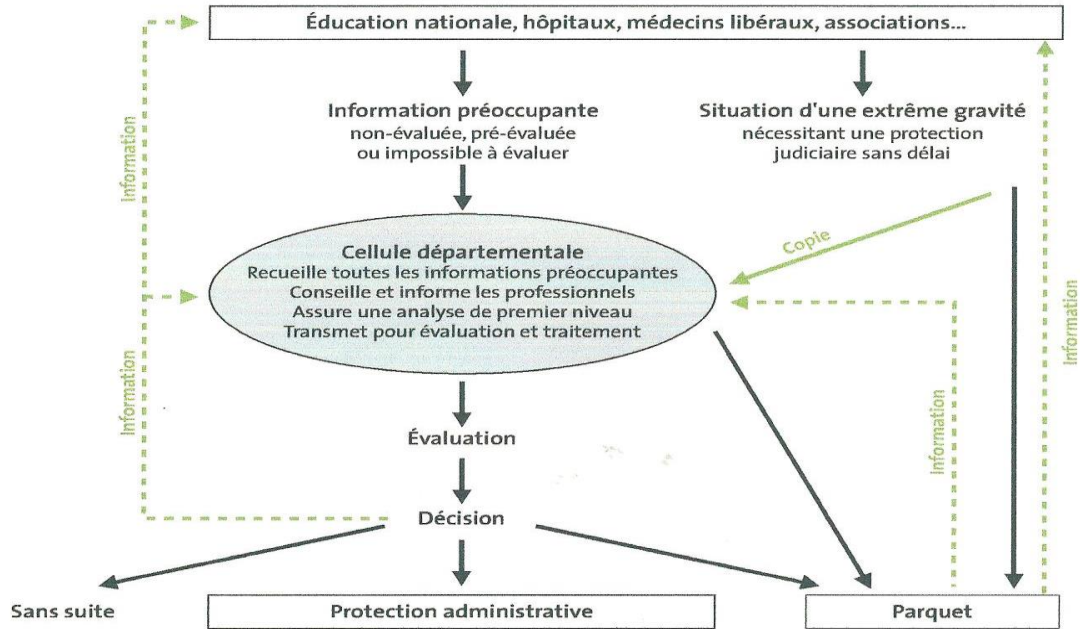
Éducation nationale, hôpitaux, médecins libéraux, associations...

Information préoccupante
non-évaluée, pré-évaluée
ou impossible à évaluer

Situation d'une extrême gravité
nécessitant une protection
judiciaire sans délai

Information

Copie

Cellule départementale
Recueille toutes les informations préoccupantes
Conseille et informe les professionnels
Assure une analyse de premier niveau
Transmet pour évaluation et traitement

Information

Information

Information

Évaluation

Décision

Sans suite

Protection administrative

Parquet